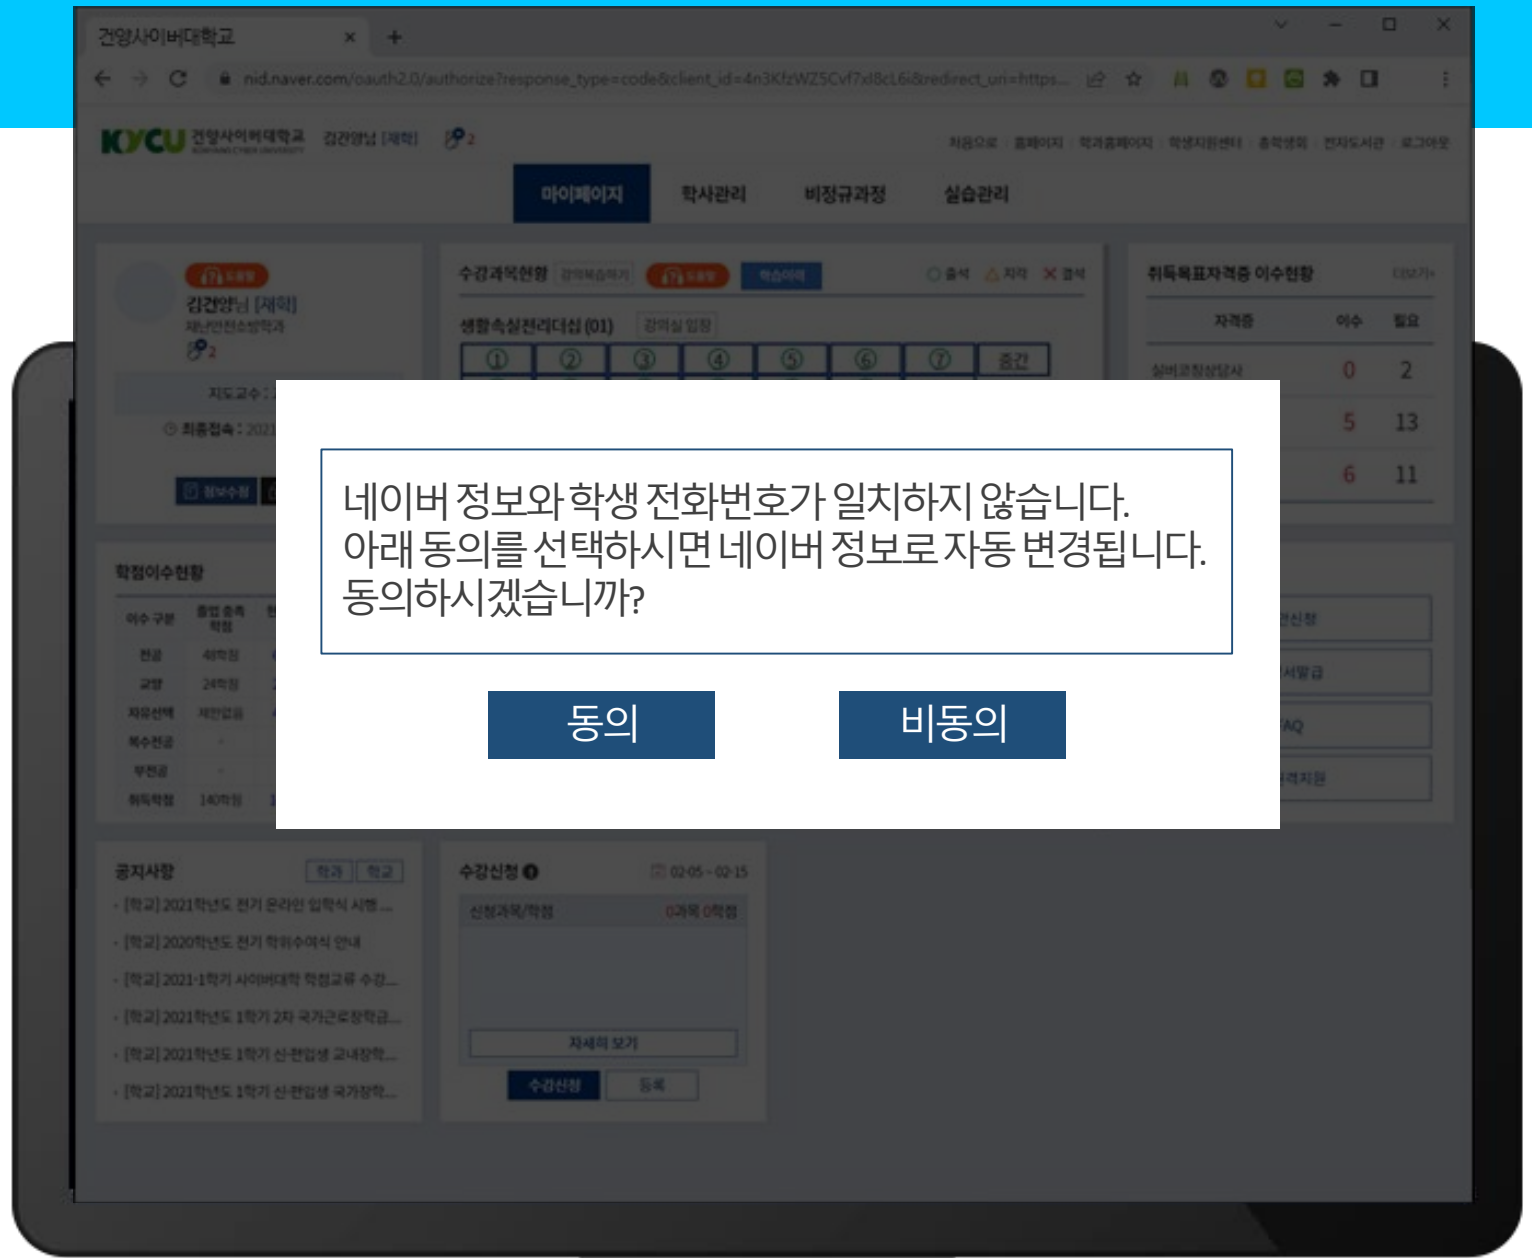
건양사이버대학교

nid.naver.com/oauth2.0/authorize?response_type=code&client_id=4n3KfzWZ5Cvf7xl8cL6i&redirect_uri=https...

KYCU 건양사이버대학교 김건양님 [재학]

처음으로 | 홈페이지 | 학과홈페이지 | 학생지원센터 | 총학생회 | 전자도서관 | 로그아웃

마이페이지 학사관리 비정규과정 실습관리

김건양님 [재학]

수강과목현황 ○ 출석 △ 지각 ✕ 결석

생활속실전리더십 (01) 강의실 입장

① ② ③ ④ ⑤ ⑥ ⑦ 중간

취득목표자격증 이수현황

| 자격증 | 이수 | 필요 |
|---|---|---|
| 실버코칭상담사 | 0 | 2 |
| | 5 | 13 |
| | 6 | 11 |

학점이수현황

| 이수 구분 | 졸업 충족 학점 |
|---|---|
| 전공 | 48학점 |
| 교양 | 24학점 |
| 자유선택 | 제한없음 |
| 복수전공 | - |
| 부전공 | - |
| 취득학점 | 140학점 |

네이버 정보와 학생 전화번호가 일치하지 않습니다.
아래 동의를 선택하시면 네이버 정보로 자동 변경됩니다.
동의하시겠습니까?

동의 비동의

공지사항 학과 학교
· [학교] 2021학년도 전기 온라인 입학식 시행...
· [학교] 2020학년도 전기 학위수여식 안내
· [학교] 2021-1학기 사이버대학 학점교류 수강...
· [학교] 2021학년도 1학기 2차 국가근로장학금...
· [학교] 2021학년도 1학기 신·편입생 교내장학...
· [학교] 2021학년도 1학기 신·편입생 국가장학...

수강신청 02-05 ~ 02-15
신청과목/학점 0과목 0학점
자세히 보기
수강신청 등록